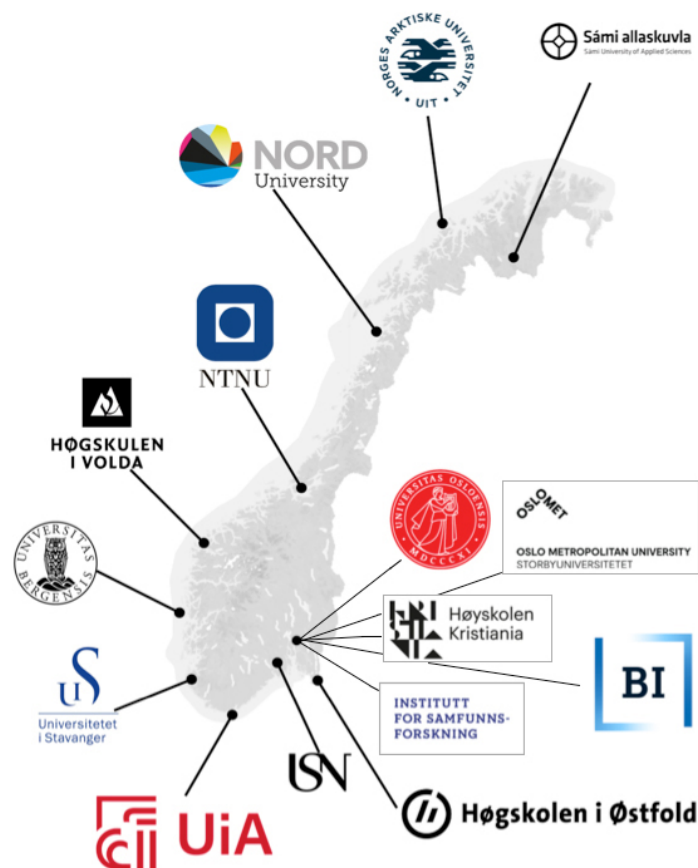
NORGES ARKTISKE UNIVERSITET
UIT

Sámi allaskuvla
Sámi University of Applied Sciences

NORD
University

NTNU

HØGSKULEN
I VOLDA

UNIVERSITAS BERGENSIS

UNIVERSITAS OSLOENSIS
MDCCCXI

OSLOMET
OSLO METROPOLITAN UNIVERSITY
STORBYUNIVERSITETET

Høyskolen
Kristiania

BI

Universitetet
i Stavanger

INSTITUTT
FOR SAMFUNNSFORSKNING

USN

Høgskolen i Østfold

UiA